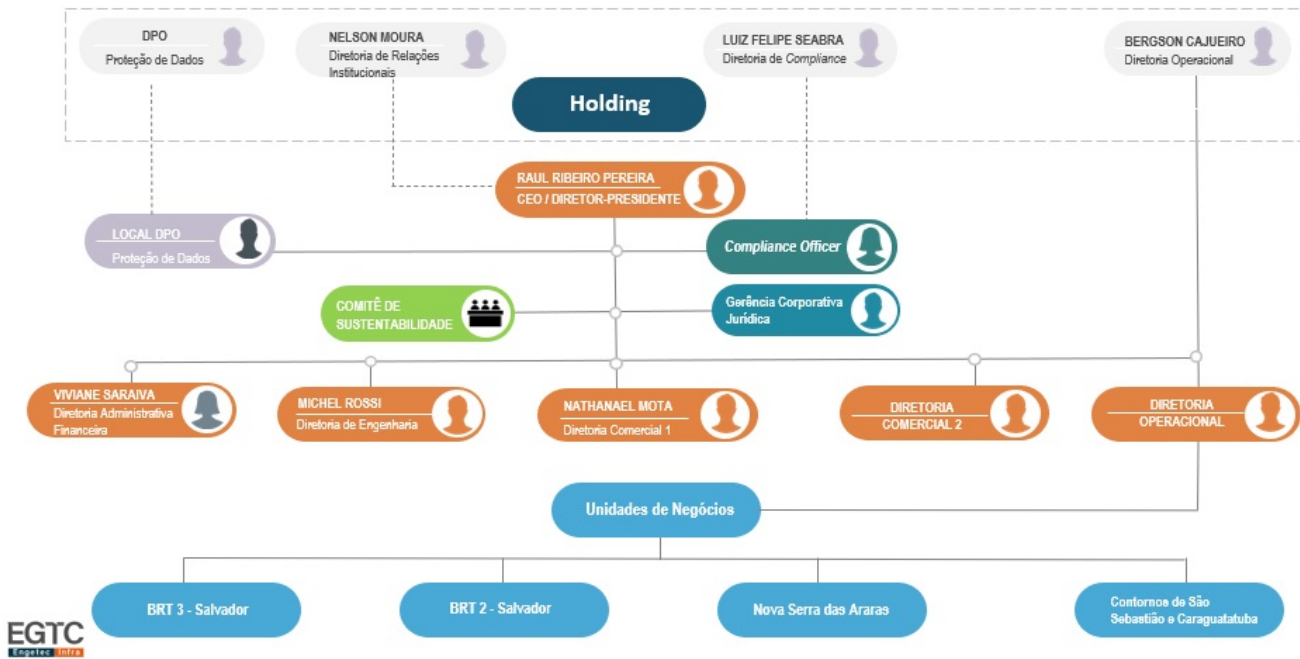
DPO
Proteção de Dados

NELSON MOURA
Diretoria de Relações Institucionais

LUIZ FELIPE SEABRA
Diretoria de Compliance

BERGSON CAJUEIRO
Diretoria Operacional

Holding

RAUL RIBEIRO PEREIRA
CEO / DIRETOR-PRESIDENTE

LOCAL DPO
Proteção de Dados

Compliance Officer

COMITÊ DE SUSTENTABILIDADE

Gerência Corporativa Jurídica

VIVIANE SARAIVA
Diretoria Administrativa Financeira

MICHEL ROSSI
Diretoria de Engenharia

NATHANAEL MOTA
Diretoria Comercial 1

DIRETORIA COMERCIAL 2

DIRETORIA OPERACIONAL

Unidades de Negócios

BRT 3 - Salvador

BRT 2 - Salvador

Nova Serra das Araras

Contornos de São Sebastião e Caraguatatuba

EGTC
Engetec Infra